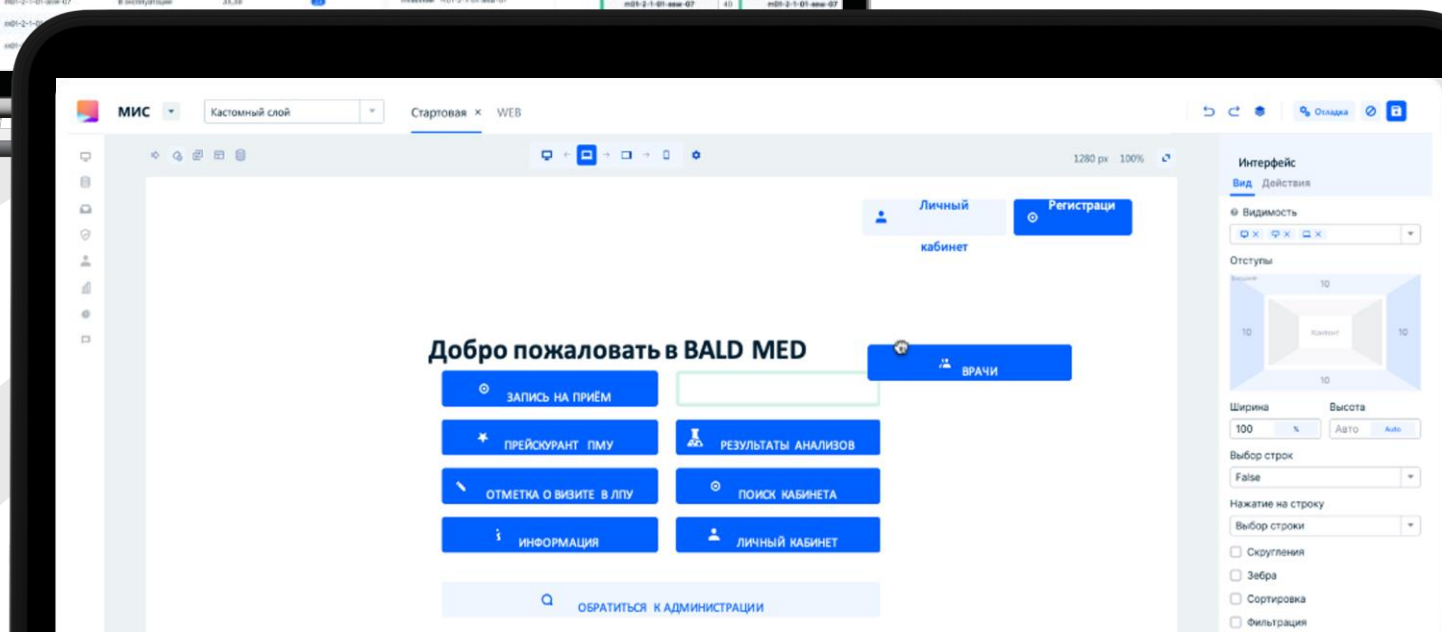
МИС Кастомный слой Стартовая × WEB

Отладка

1280 px 100%

Личный кабинет

Регистраци

Добро пожаловать в BALD MED

ВРАЧИ

ЗАПИСЬ НА ПРИЁМ

ПРЕЙСКУРАНТ ПМУ

РЕЗУЛЬТАТЫ АНАЛИЗОВ

ОТМЕТКА О ВИЗИТЕ В ЛПУ

ПОИСК КАБИНЕТА

ИНФОРМАЦИЯ

ЛИЧНЫЙ КАБИНЕТ

ОБРАТИТЬСЯ К АДМИНИСТРАЦИИ

Интерфейс
Вид Действия
Видимость
Отступы
10
10
10
10
Ширина Высота
100 % Авто Auto
Выбор строк
False
Нажатие на строку
Выбор строки
Скругления
Зебра
Сортировка
Фильтрация